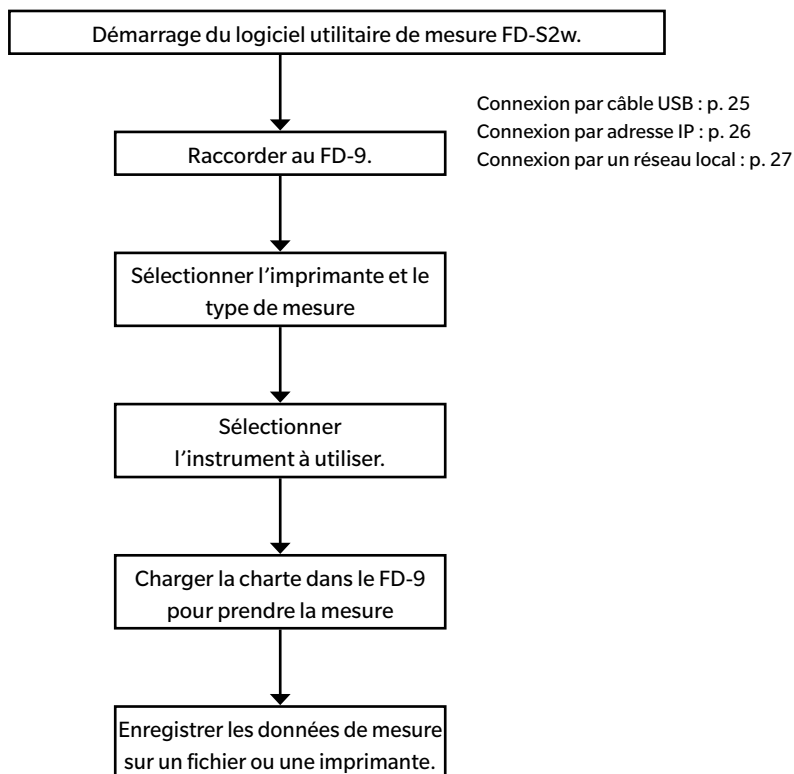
Démarrage du logiciel utilitaire de mesure FD-S2w.

Raccorder au FD-9.

Connexion par câble USB : p. 25
Connexion par adresse IP : p. 26
Connexion par un réseau local : p. 27

Sélectionner l'imprimante et le type de mesure

Sélectionner l'instrument à utiliser.

Charger la charte dans le FD-9 pour prendre la mesure

Enregistrer les données de mesure sur un fichier ou une imprimante.